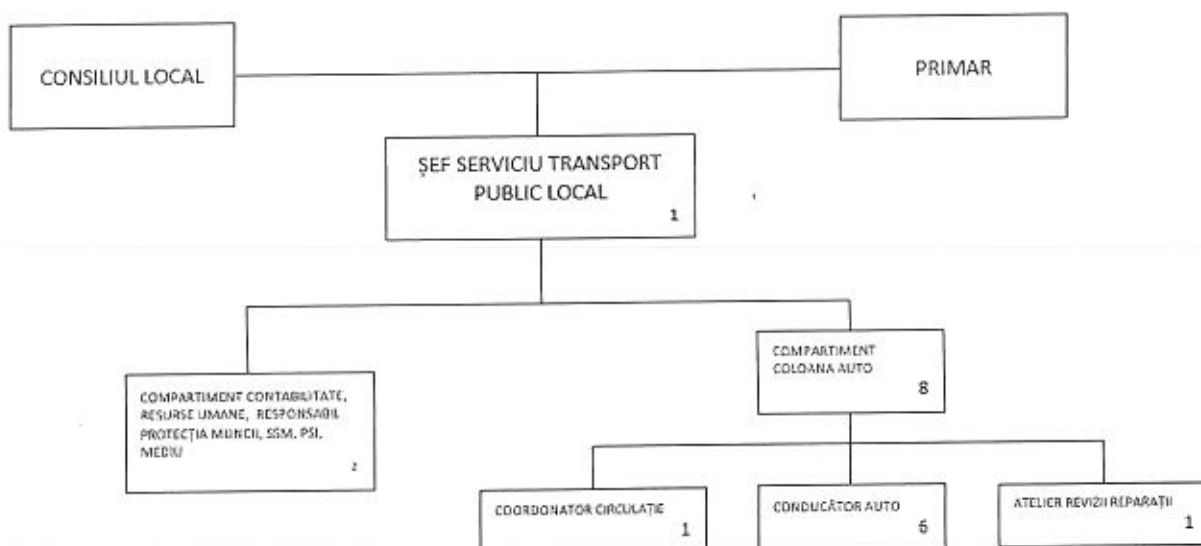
CONSILIUL LOCAL

PRIMAR

ŞEF SERVICIU TRANSPORT PUBLIC LOCAL
1

COMPARTIMENT CONTABILITATE, RESURSE UMANE, RESPONSABIL PROTECŢIA MUNCII, SSM, PSI, MEDIU
2

COMPARTIMENT COLOANA AUTO
8

COORDONATOR CIRCULAŢIE
1

CONDUCĂTOR AUTO
6

ATELIER REVIZII REPARAŢII
1